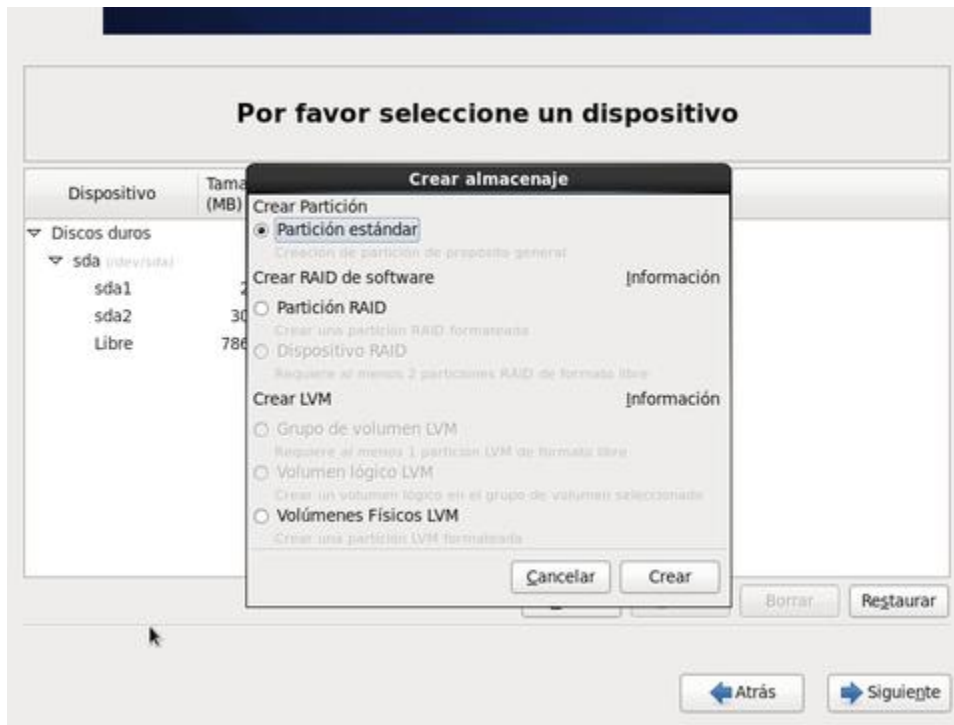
Por favor seleccione un dispositivo

Dispositivo

Tama (MB)

Discos duros

sda /dev/sda

sda1 2

sda2 30

Libre 786

Crear almacenaje

Crear Partición

Partición estándar

Creación de partición de propósito general

Crear RAID de software

Información

Partición RAID

Crear una partición RAID formateada

Dispositivo RAID

Requiere al menos 2 particiones RAID de formato libre

Crear LVM

Información

Grupo de volumen LVM

Requiere al menos 1 partición LVM de formato libre

Volumen lógico LVM

Crear un volumen lógico en el grupo de volumen seleccionado

Volúmenes Físicos LVM

Crear una partición LVM formateada

Cancelar

Crear

Borrar

Restaurar

Atrás

Siguiente